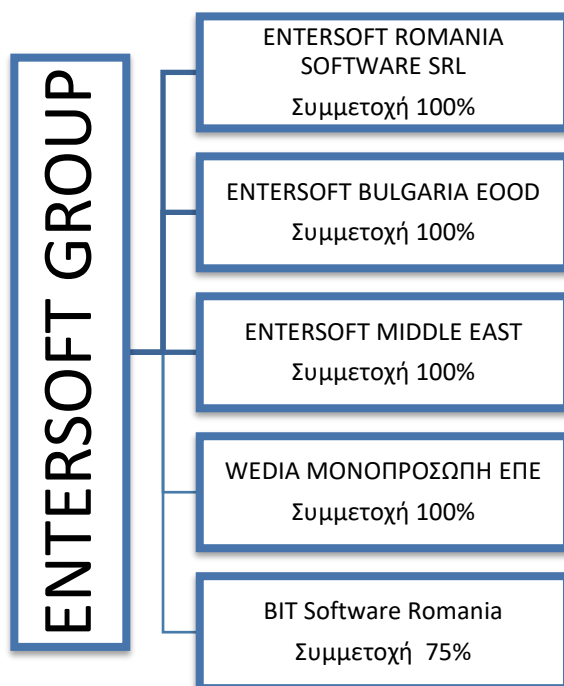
ENTERSOFT GROUP

ENTERSOFT ROMANIA SOFTWARE SRL
Συμμετοχή 100%

ENTERSOFT BULGARIA EOOD
Συμμετοχή 100%

ENTERSOFT MIDDLE EAST
Συμμετοχή 100%

WEDIA ΜΟΝΟΠΡΟΣΩΠΗ ΕΠΕ
Συμμετοχή 100%

BIT Software Romania
Συμμετοχή 75%